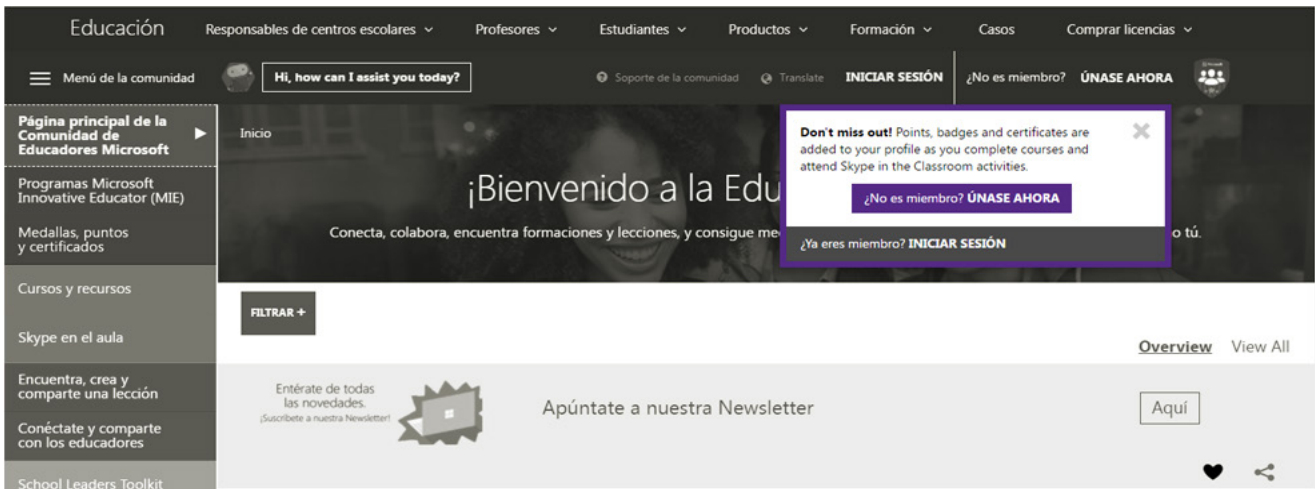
Educación Responsables de centros escolares ⌄ Profesores ⌄ Estudiantes ⌄ Productos ⌄ Formación ⌄ Casos Comprar licencias ⌄

Menú de la comunidad Hi, how can I assist you today? Soporte de la comunidad Translate INICIAR SESIÓN ¿No es miembro? ÚNASE AHORA

Página principal de la Comunidad de Educadores Microsoft

Programas Microsoft Innovative Educator (MIE)

Medallas, puntos y certificados

Cursos y recursos

Skype en el aula

Encuentra, crea y comparte una lección

Conéctate y comparte con los educadores

School Leaders Toolkit

Inicio

¡Bienvenido a la Edu

Conecta, colabora, encuentra formaciones y lecciones, y consigue me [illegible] o tú.

Don't miss out! Points, badges and certificates are added to your profile as you complete courses and attend Skype in the Classroom activities.

¿No es miembro? ÚNASE AHORA

¿Ya eres miembro? INICIAR SESIÓN

FILTRAR +

Overview View All

Entérate de todas las novedades. ¡Suscríbete a nuestra Newsletter!

Apúntate a nuestra Newsletter

Aquí